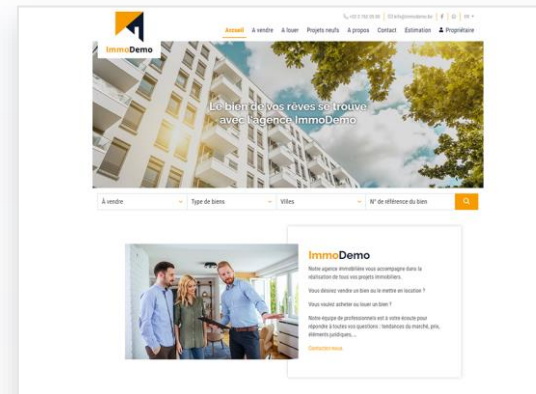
ImmoDemo

+32 2 000 00 00 | info@immodemo.be | f | in | FR

Accueil À vendre À louer Projets neufs À propos Contact Estimation Propriétaire

Le bien de vos rêves se trouve avec l'agence ImmoDemo

À vendre | Type de biens | Villes | N° de référence du bien

ImmoDemo

Notre agence immobilière vous accompagne dans la réalisation de tous vos projets immobiliers.

Vous désirez vendre un bien ou le mettre en location ?

Vous voulez acheter ou louer un bien ?

Notre équipe de professionnels est à votre écoute pour répondre à toutes vos questions : tendances du marché, prix, éléments juridiques...

Contactez-nous